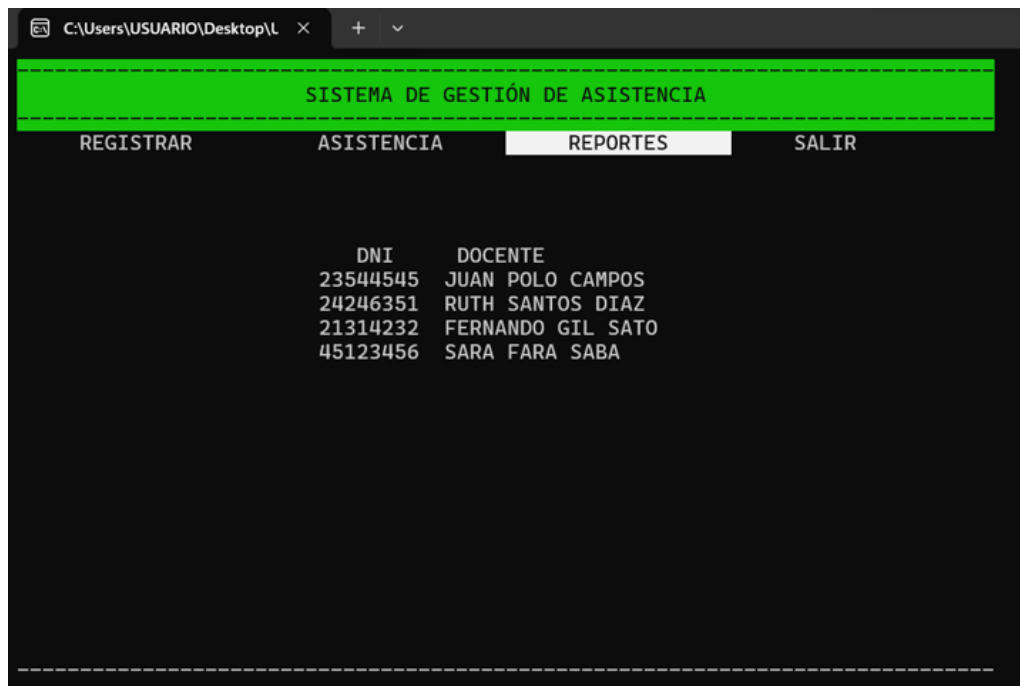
C:\Users\USUARIO\Desktop\L ×  +  ⌄

SISTEMA DE GESTIÓN DE ASISTENCIA

REGISTRAR  ASISTENCIA  REPORTES  SALIR

| DNI | DOCENTE |
|---|---|
| 23544545 | JUAN POLO CAMPOS |
| 24246351 | RUTH SANTOS DIAZ |
| 21314232 | FERNANDO GIL SATO |
| 45123456 | SARA FARA SABA |